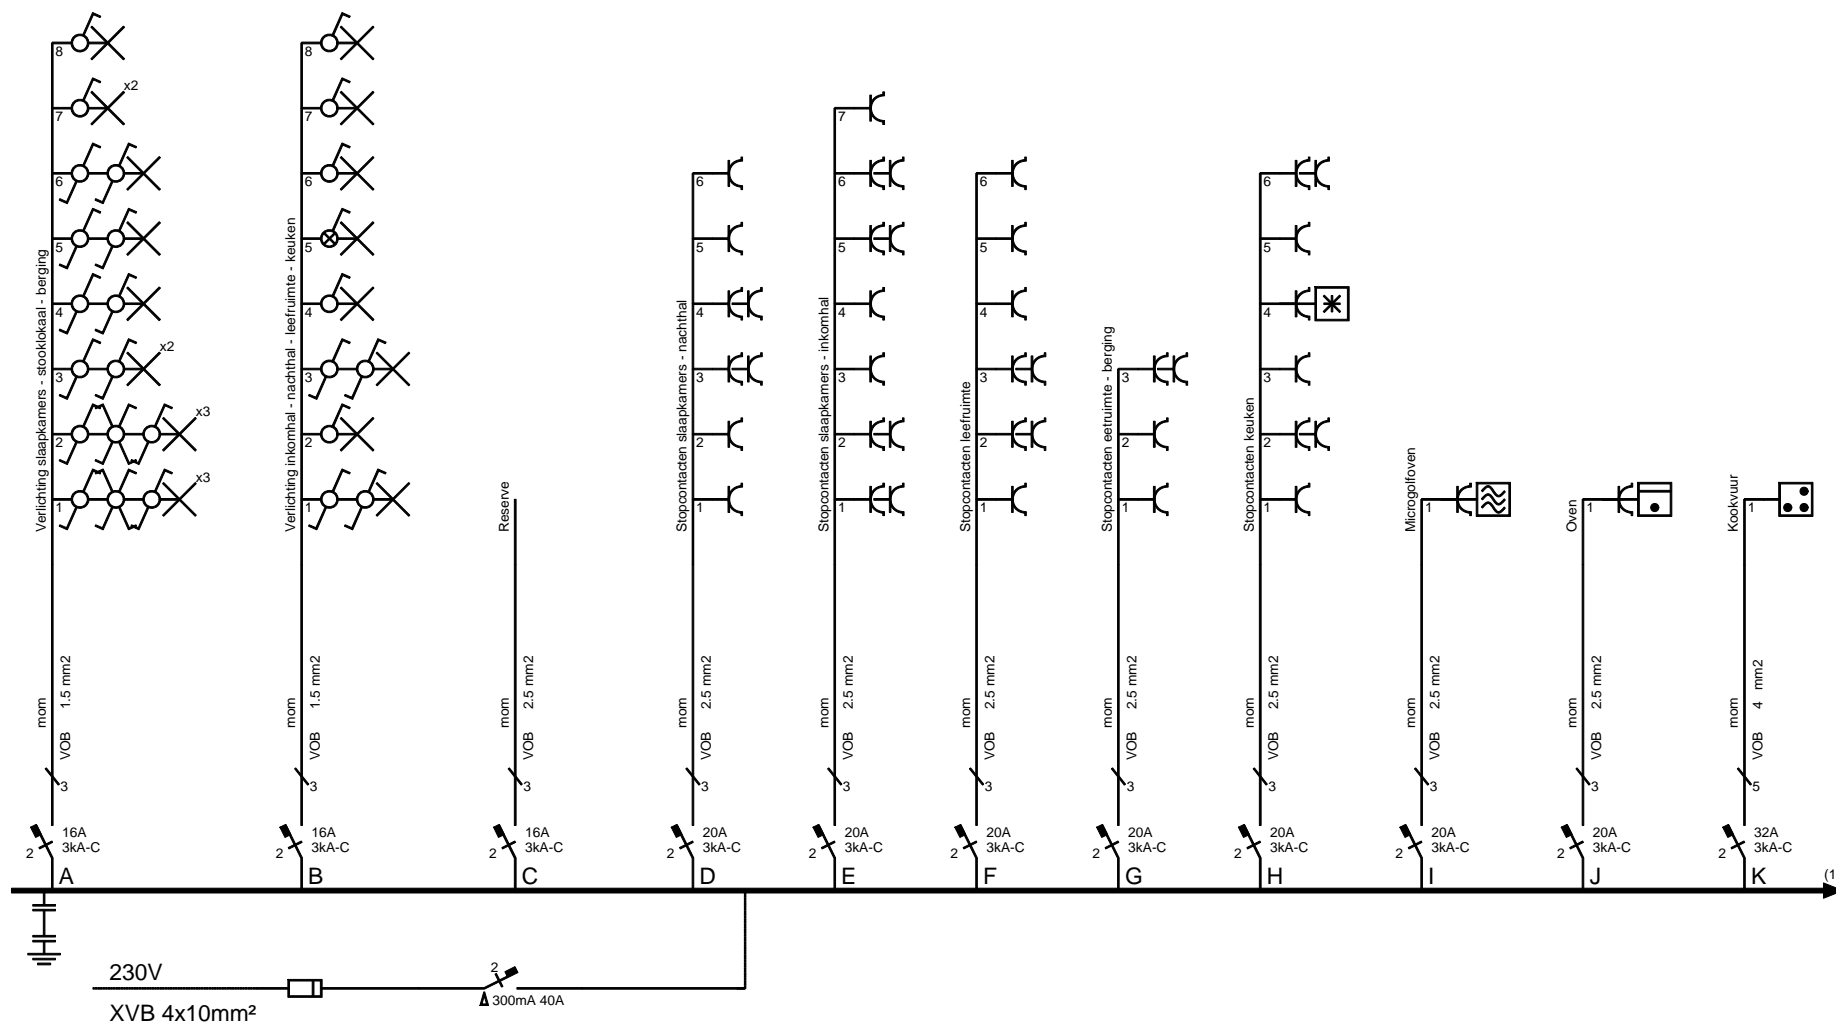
Verlichting slaapkamers - stooklokaal - berging
8
7 x2
6
5
4
3 x2
2 x3
1 x3
mom 1.5 mm2
VOB
3
16A 3kA-C
2
A

Verlichting inkomhal - nachthal - leefruimte - keuken
8
7
6
5
4
3
2
1
mom 1.5 mm2
VOB
3
16A 3kA-C
2
B

Reserve
mom 2.5 mm2
VOB
3
16A 3kA-C
2
C

Stopcontacten slaapkamers - nachthal
6
5
4
3
2
1
mom 2.5 mm2
VOB
3
20A 3kA-C
2
D

Stopcontacten slaapkamers - inkomhal
7
6
5
4
3
2
1
mom 2.5 mm2
VOB
3
20A 3kA-C
2
E

Stopcontacten leefruimte
6
5
4
3
2
1
mom 2.5 mm2
VOB
3
20A 3kA-C
2
F

Stopcontacten eetruimte - berging
3
2
1
mom 2.5 mm2
VOB
3
20A 3kA-C
2
G

Stopcontacten keuken
6
5
4
3
2
1
mom 2.5 mm2
VOB
3
20A 3kA-C
2
H

Microgolfoven
1
mom 2.5 mm2
VOB
3
20A 3kA-C
2
I

Oven
1
mom 2.5 mm2
VOB
3
20A 3kA-C
2
J

Kookvuur
1
mom 4 mm2
VOB
5
32A 3kA-C
2
K

(1

230V
XVB 4x10mm²
2
300mA 40A